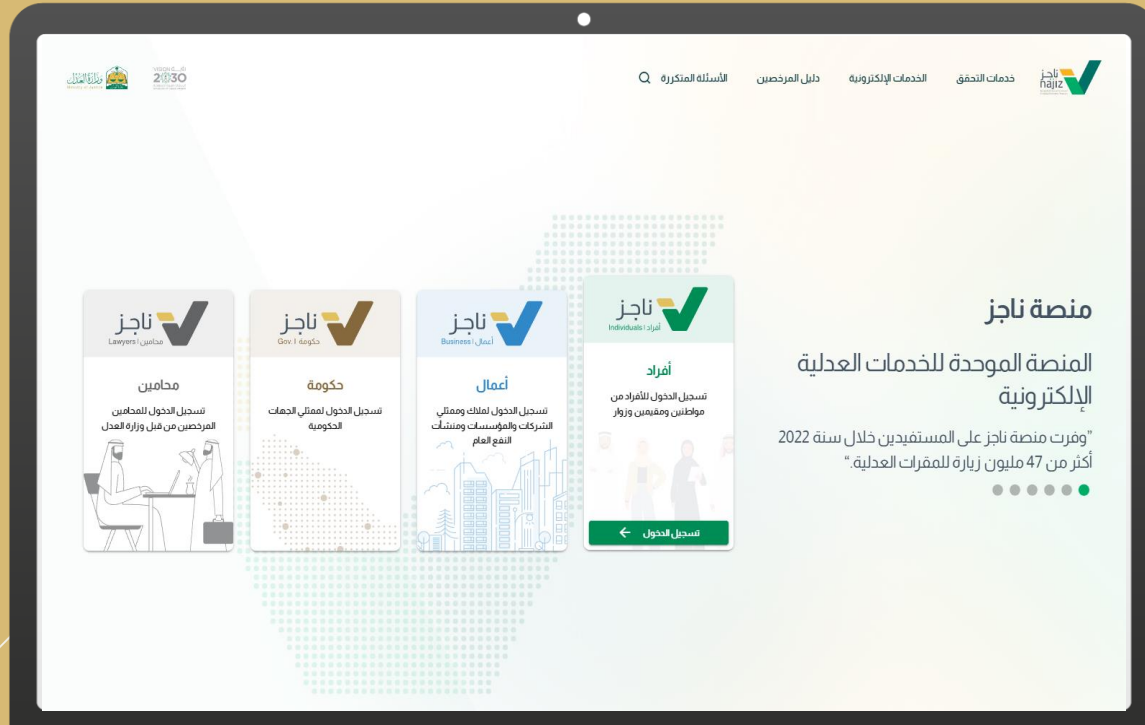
ناجز najiz
خدمات التحقق
الخدمات الإلكترونية
دليل المرخصين
الأسئلة المتكررة

2030
وزارة العدل

منصة ناجز

المنصة الموحدة للخدمات العدلية الإلكترونية

"وفرت منصة ناجز على المستفيدين خلال سنة 2022 أكثر من 47 مليون زيارة للمقرات العدلية."

ناجز
أفراد | Individuals
أفراد
تسجيل الدخول للأفراد من مواطنين ومقيمين وزوار
تسجيل الدخول

ناجز
أعمال | Business
أعمال
تسجيل الدخول لملاك وممثلي الشركات والمؤسسات ومنشآت النفع العام

ناجز
حكومة | Gov.
حكومة
تسجيل الدخول لممثلي الجهات الحكومية

ناجز
محامين | Lawyers
محامين
تسجيل الدخول للمحامين المرخصين من قبل وزارة العدل